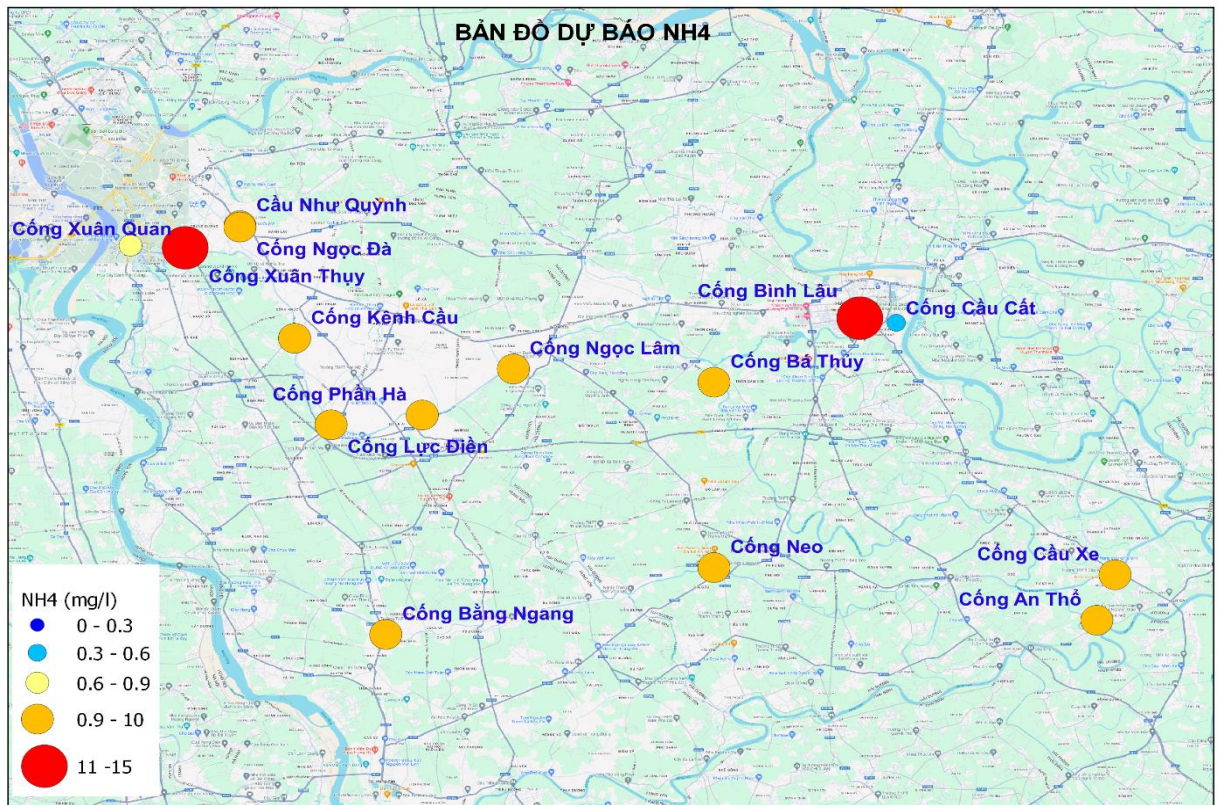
BẢN ĐỒ DỰ BÁO NH4

Cầu Như Quỳnh
Cống Xuân Quan
Cống Ngọc Đà
Cống Xuân Thụy
Cống Kênh Cầu
Cống Ngọc Lâm
Cống Bình Lâu
Cống Cầu Cất
Cống Bá Thủy
Cống Phần Hà
Cống Lực Điền
Cống Neo
Cống Cầu Xe
Cống An Thổ
Cống Bằng Ngang

NH4 (mg/l)
0 - 0.3
0.3 - 0.6
0.6 - 0.9
0.9 - 10
11 -15